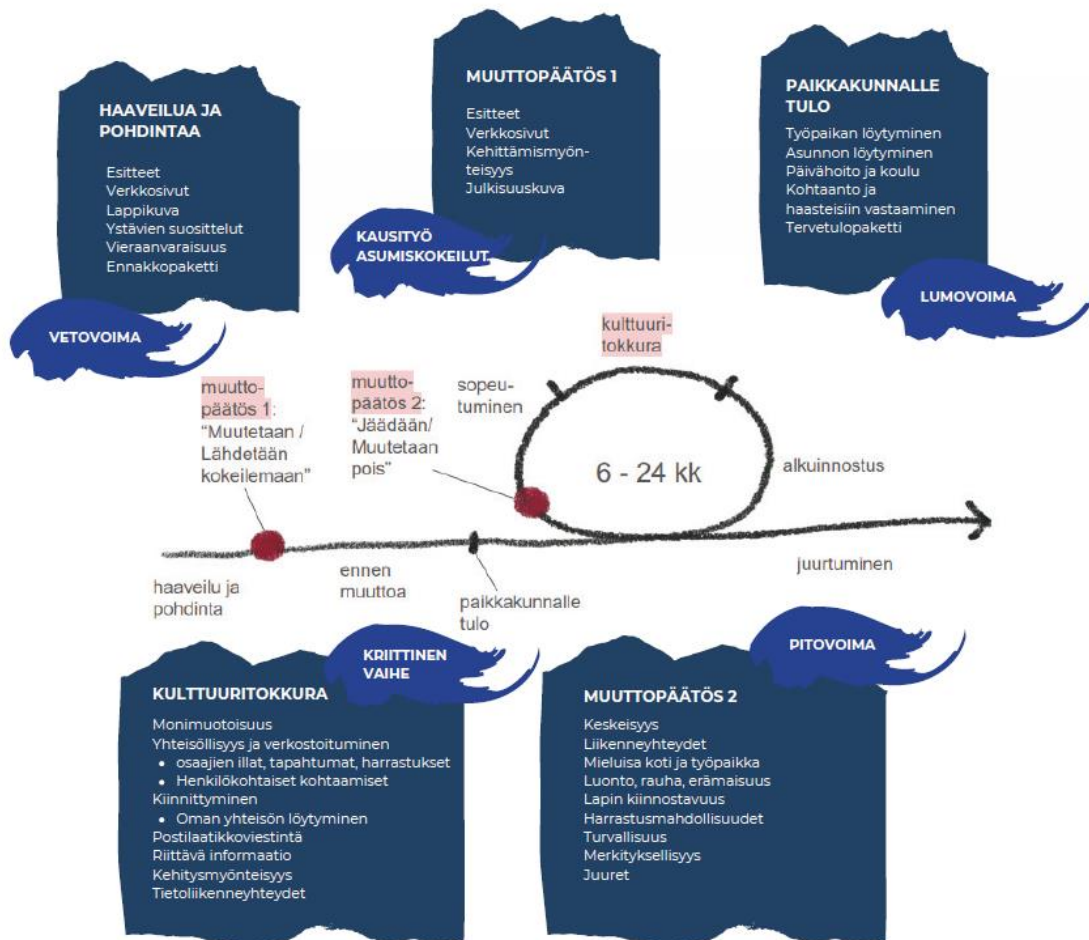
HAAVEILUA JA POHDINTAA

Esitteet
Verkkosivut
Lappikuva
Ystävien suosittelut
Vieraanvaraisuus
Ennakkopaketti

VETOVOIMA

MUUTTOPÄÄTÖS 1

Esitteet
Verkkosivut
Kehittämismyönteisyys
Julkisuuskuva

KAUSITYÖ ASUMISKOKEILUT

PAIKKAKUNNALLE TULO

Työpaikan löytyminen
Asunnon löytyminen
Päivähoito ja koulu
Kohtaanto ja haasteisiin vastaaminen
Tervetulopaketti

LUMOVOIMA

kulttuuritokkura

muuttopäätös 1: "Muutetaan / Lähdetään kokeilemaan"

muuttopäätös 2: "Jäädään/ Muutetaan pois"

sopeutuminen

6 - 24 kk

alkuinnostus

haaveilu ja pohdinta

ennen muuttoa

paikkakunnalle tulo

juurtuminen

KRIITTINEN VAIHE

PITOVOIMA

KULTTUURITOKKURA

Monimuotoisuus
Yhteisöllisyys ja verkostoituminen
• osaajien illat, tapahtumat, harrastukset
• Henkilökohtaiset kohtaamiset
Kiinnittyminen
• Oman yhteisön löytyminen
Postilaatikkoviestintä
Riittävä informaatio
Kehitysmyönteisyys
Tietoliikenneyhteydet

MUUTTOPÄÄTÖS 2

Keskeisyys
Liikenneyhteydet
Mieluisa koti ja työpaikka
Luonto, rauha, erämaisuus
Lapin kiinnostavuus
Harrastusmahdollisuudet
Turvallisuus
Merkityksellisyys
Juuret